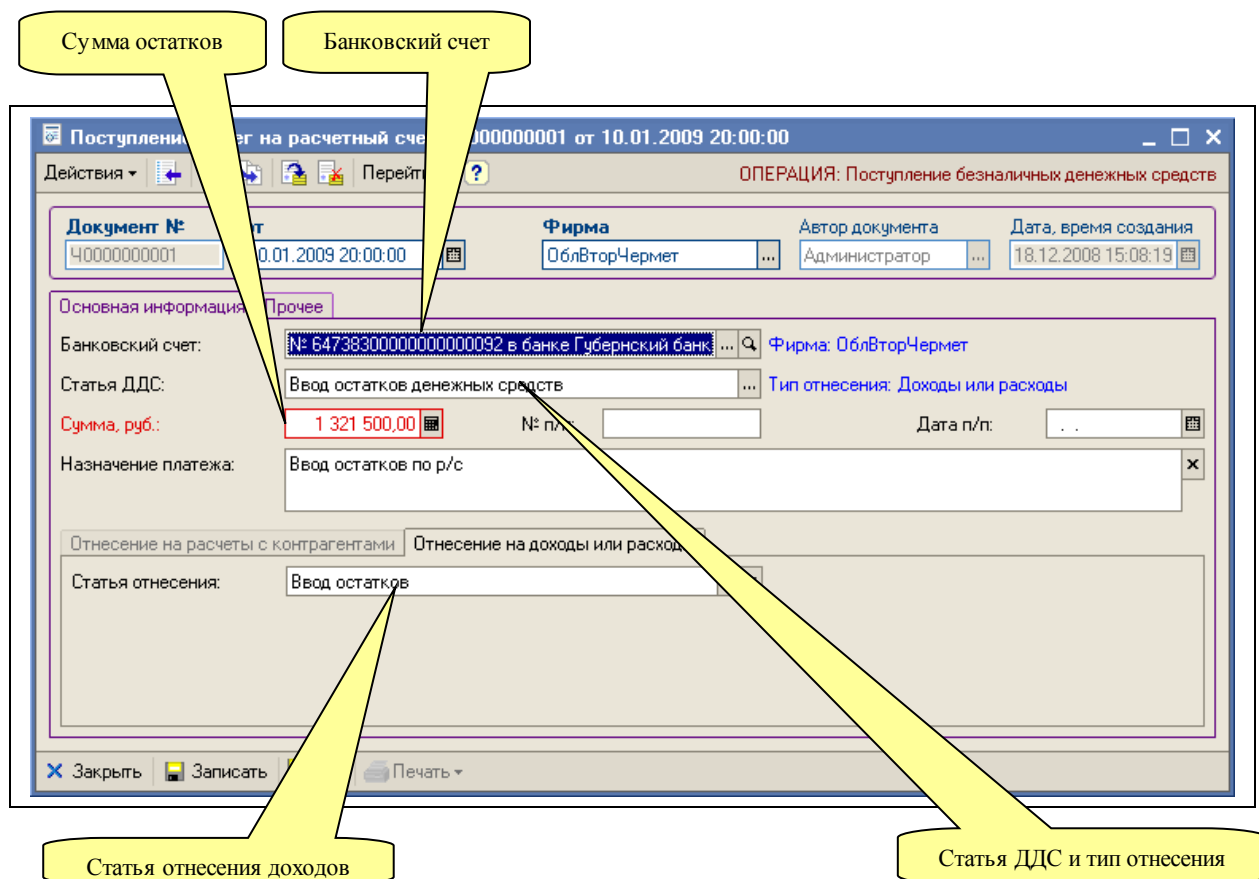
Сумма остатков

Банковский счет

Поступлени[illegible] счет на расчетный сче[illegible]000000001 от 10.01.2009 20:00:00

Действия ▾ Перейти ?

ОПЕРАЦИЯ: Поступление безналичных денежных средств

Документ №: Ч0000000001

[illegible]т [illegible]0.01.2009 20:00:00

Фирма: ОблВторЧермет

Автор документа: Администратор

Дата, время создания: 18.12.2008 15:08:19

Основная информация | Прочее

Банковский счет: № 64738300000000000092 в банке Губернский банк

Фирма: ОблВторЧермет

Статья ДДС: Ввод остатков денежных средств

Тип отнесения: Доходы или расходы

Сумма, руб.: 1 321 500,00

№ п/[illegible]:

Дата п/п: . .

Назначение платежа: Ввод остатков по р/с

Отнесение на расчеты с контрагентами | Отнесение на доходы или расход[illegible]

Статья отнесения: Ввод остатков

Закрыть | Записать | Печать ▾

Статья отнесения доходов

Статья ДДС и тип отнесения